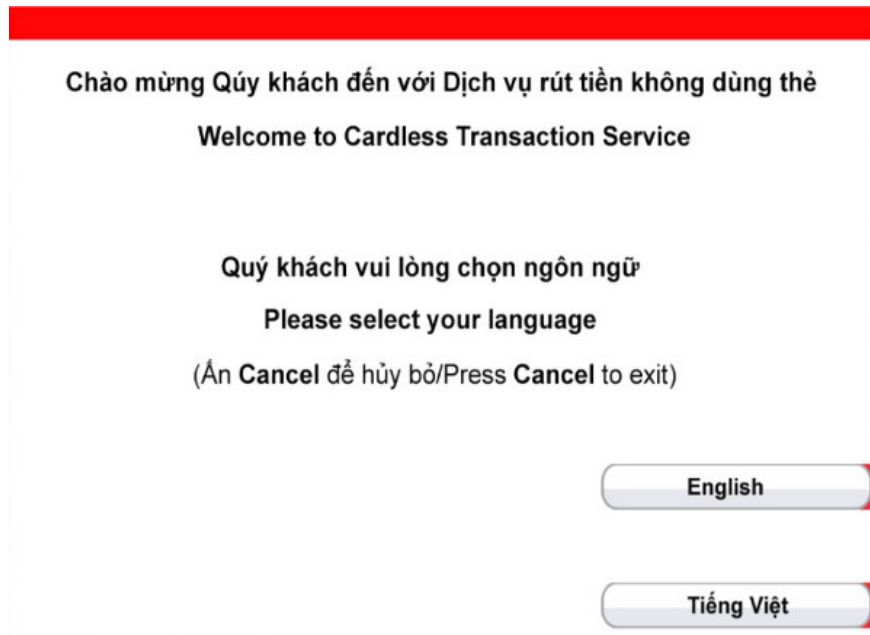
Chào mừng Qúy khách đến với Dịch vụ rút tiền không dùng thẻ

Welcome to Cardless Transaction Service

Quý khách vui lòng chọn ngôn ngữ

Please select your language

(Ấn Cancel để hủy bỏ/Press Cancel to exit)

English

Tiếng Việt